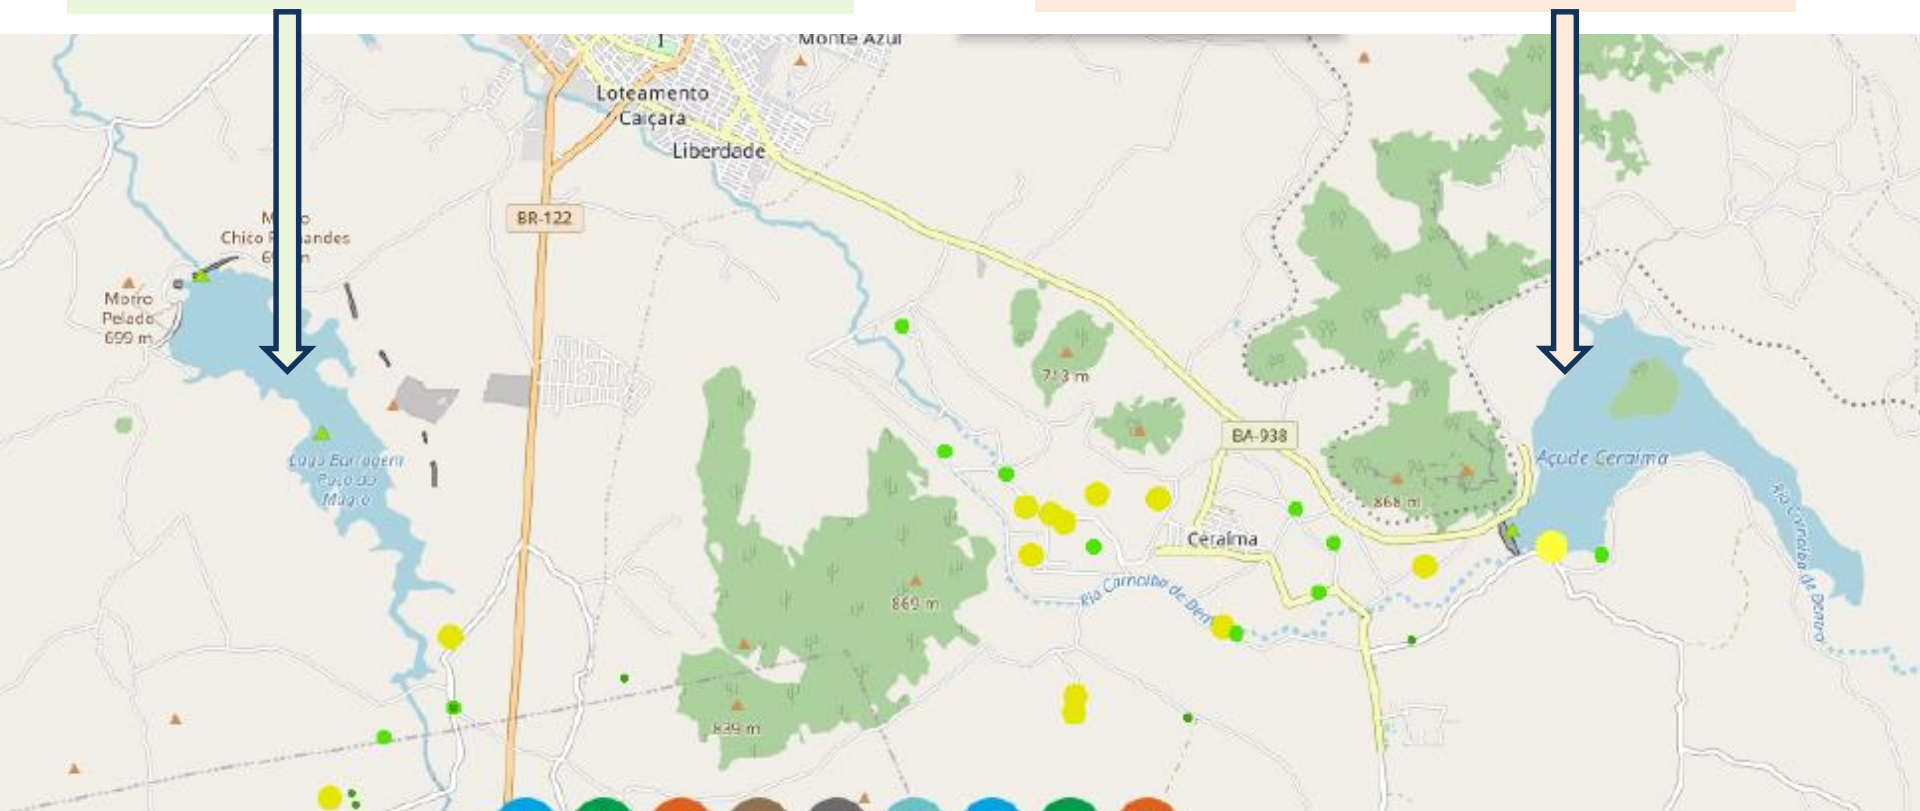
Monte Azul

Loteamento Caiçara

Liberdade

BR-122

M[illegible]o Chico F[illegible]andes 6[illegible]n

Morro Pelado 699 m

Lago Barragem Poço do Magro

713 m

BA-938

Açude Ceraíma

868 m

Ceraíma

Rio Carnaíba de Dentro

869 m

839 m

Rio Carnaíba de Dentro